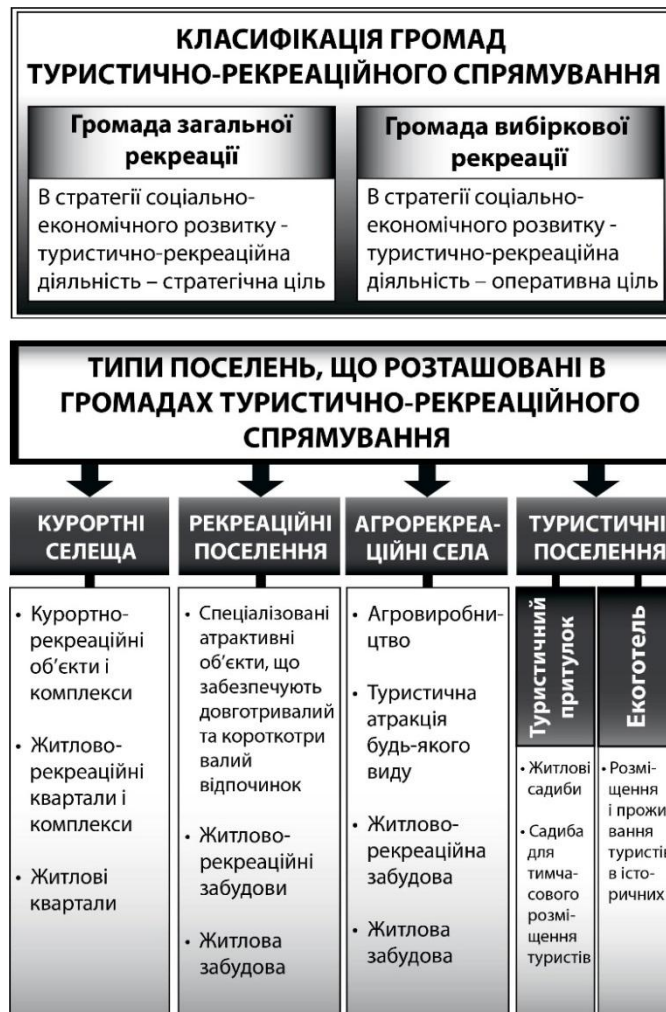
КЛАСИФІКАЦІЯ ГРОМАД ТУРИСТИЧНО-РЕКРЕАЦІЙНОГО СПРЯМУВАННЯ

Громада загальної рекреації

В стратегії соціально-економічного розвитку - туристично-рекреаційна діяльність – стратегічна ціль

Громада вибіркової рекреації

В стратегії соціально-економічного розвитку - туристично-рекреаційна діяльність – оперативна ціль

ТИПИ ПОСЕЛЕНЬ, ЩО РОЗТАШОВАНІ В ГРОМАДАХ ТУРИСТИЧНО-РЕКРЕАЦІЙНОГО СПРЯМУВАННЯ

КУРОРТНІ СЕЛЕЩА

• Курортно-рекреаційні об'єкти і комплекси
• Житлово-рекреаційні квартали і комплекси
• Житлові квартали

РЕКРЕАЦІЙНІ ПОСЕЛЕННЯ

• Спеціалізовані атрактивні об'єкти, що забезпечують довготривалий та короткотривалий відпочинок
• Житлово-рекреаційні забудови
• Житлова забудова

АГРОРЕКРЕАЦІЙНІ СЕЛА

• Агровиробництво
• Туристична атракція будь-якого виду
• Житлово-рекреаційна забудова
• Житлова забудова

ТУРИСТИЧНІ ПОСЕЛЕННЯ

Туристичний притулок

• Житлові садиби
• Садиба для тимчасового розміщення туристів

Екоготель

• Розміщення і проживання туристів в історичних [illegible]